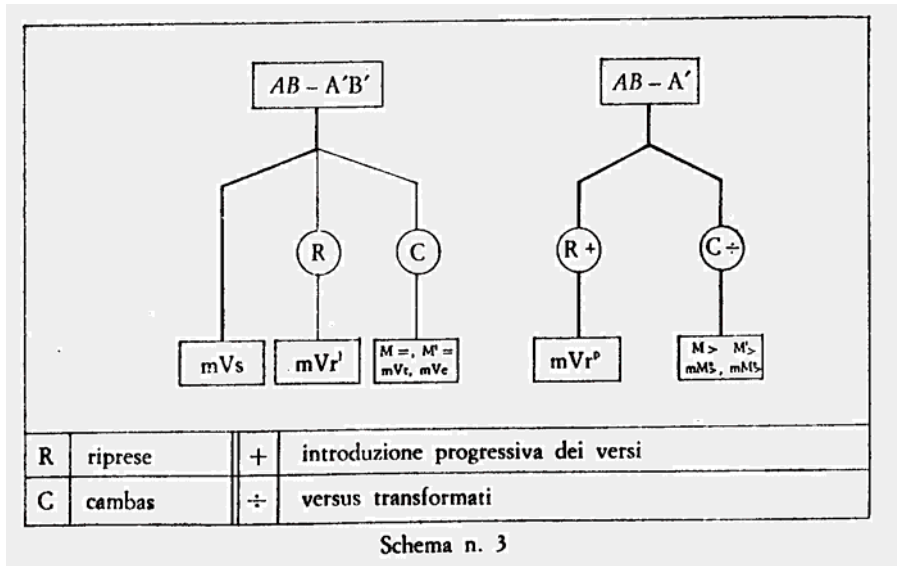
AB – A'B'

R

C

mVs

mVr$^{l}$

M =, M' = mVt, mVe

AB – A'

R +

C ÷

mVr$^{p}$

M > M'> mM>, mM>

| R | riprese | + | introduzione progressiva dei versi |
|---|---|---|---|
| C | cambas | ÷ | versus transformati |

Schema n. 3